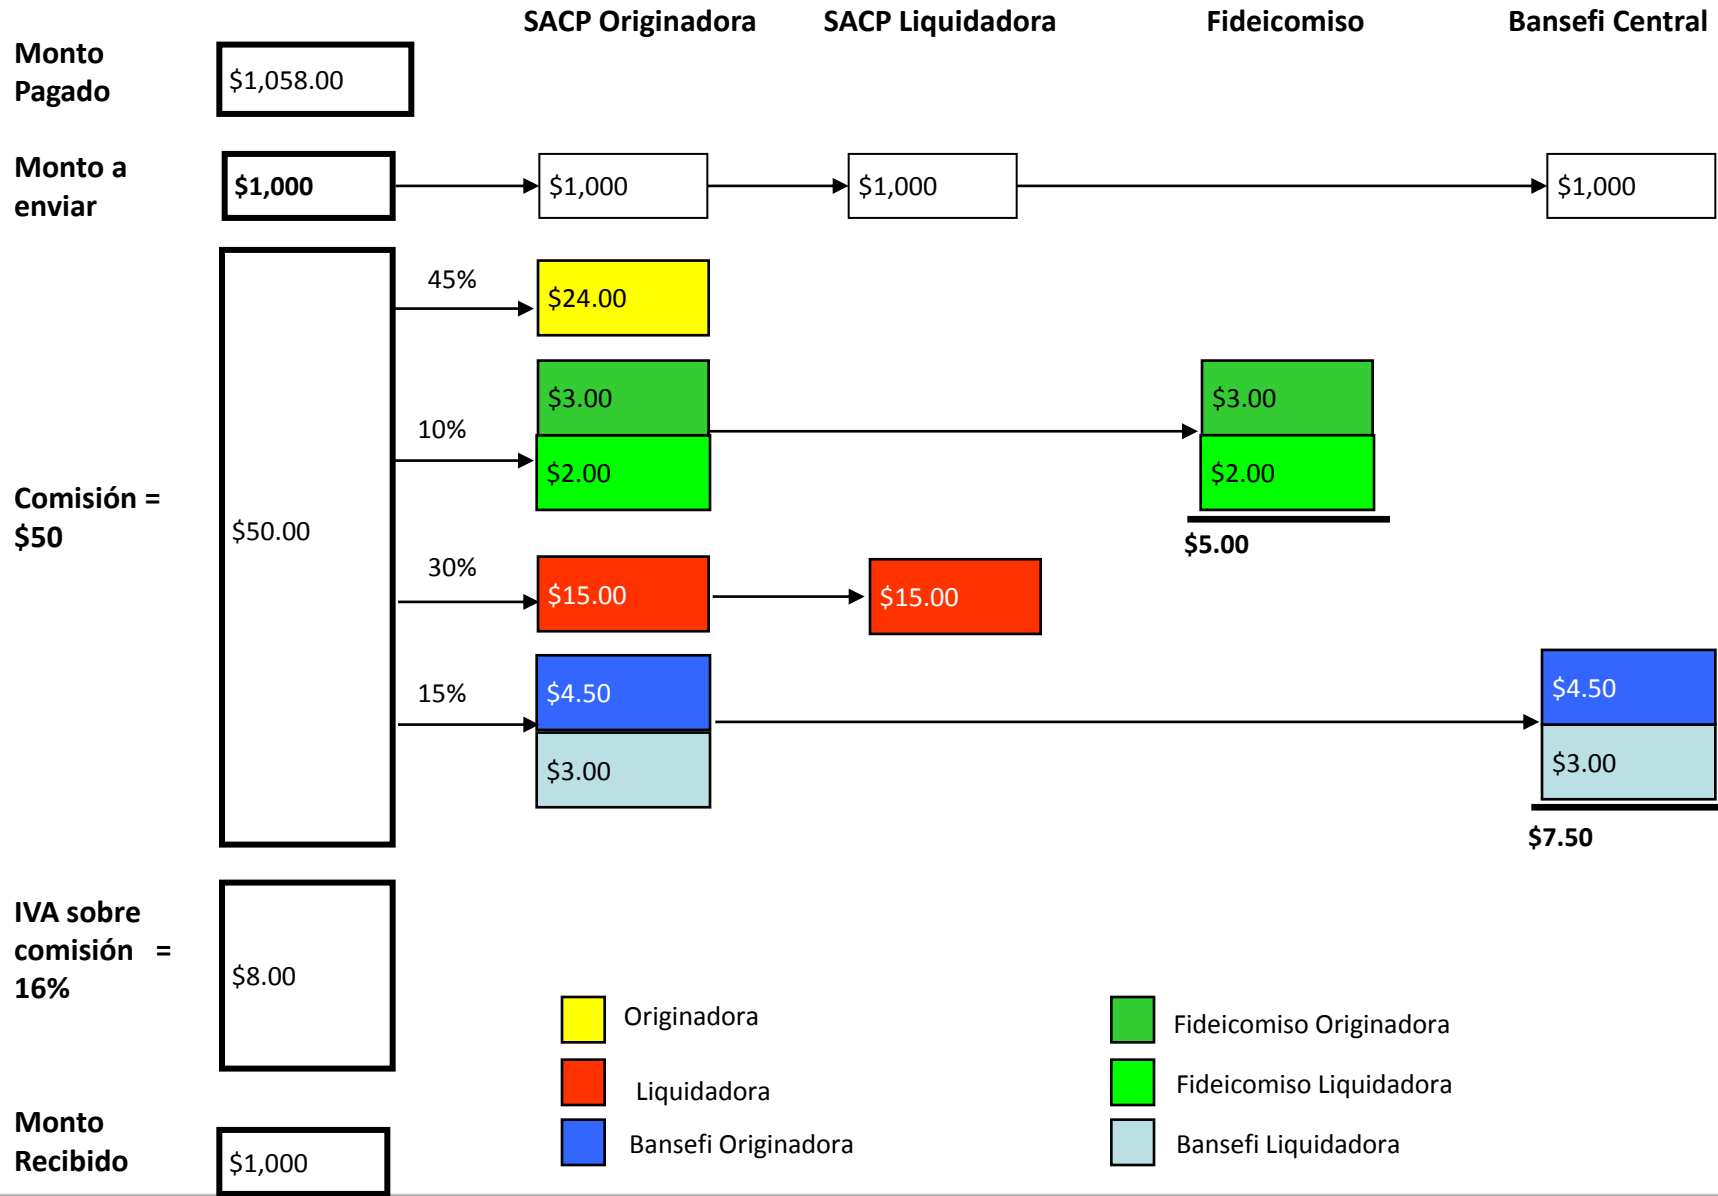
SACP Originadora SACP Liquidadora Fideicomiso Bansefi Central

Monto Pagado $1,058.00

Monto a enviar $1,000 $1,000 $1,000 $1,000

45% $24.00

10% $3.00 $2.00 $3.00 $2.00 $5.00

Comisión = $50 $50.00

30% $15.00 $15.00

15% $4.50 $3.00 $4.50 $3.00 $7.50

IVA sobre comisión = 16% $8.00

Originadora
Liquidadora
Bansefi Originadora
Fideicomiso Originadora
Fideicomiso Liquidadora
Bansefi Liquidadora

Monto Recibido $1,000